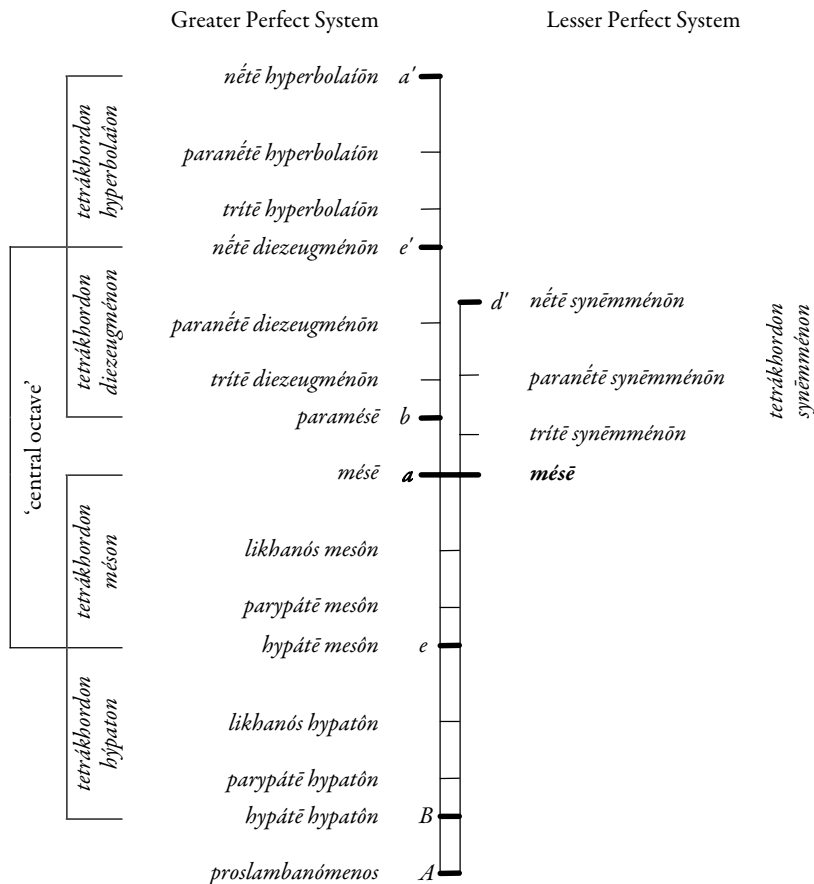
Greater Perfect System

Lesser Perfect System

tetrákhordon hyperbolaíon

tetrákhordon diezeugménon

'central octave'

tetrákhordon méson

tetrákhordon hýpaton

nḗtē hyperbolaíōn $a'$

paranḗtē hyperbolaíōn

trítē hyperbolaíōn

nḗtē diezeugménōn $e'$

paranḗtē diezeugménōn

trítē diezeugménōn

paramésē $b$

mésē $a$

likhanós mesôn

parypátē mesôn

hypátē mesôn $e$

likhanós hypatôn

parypátē hypatôn

hypátē hypatôn $B$

proslambanómenos $A$

$d'$ nḗtē synēmménōn

paranḗtē synēmménōn

trítē synēmménōn

mésē

tetrákhordon synēmménon